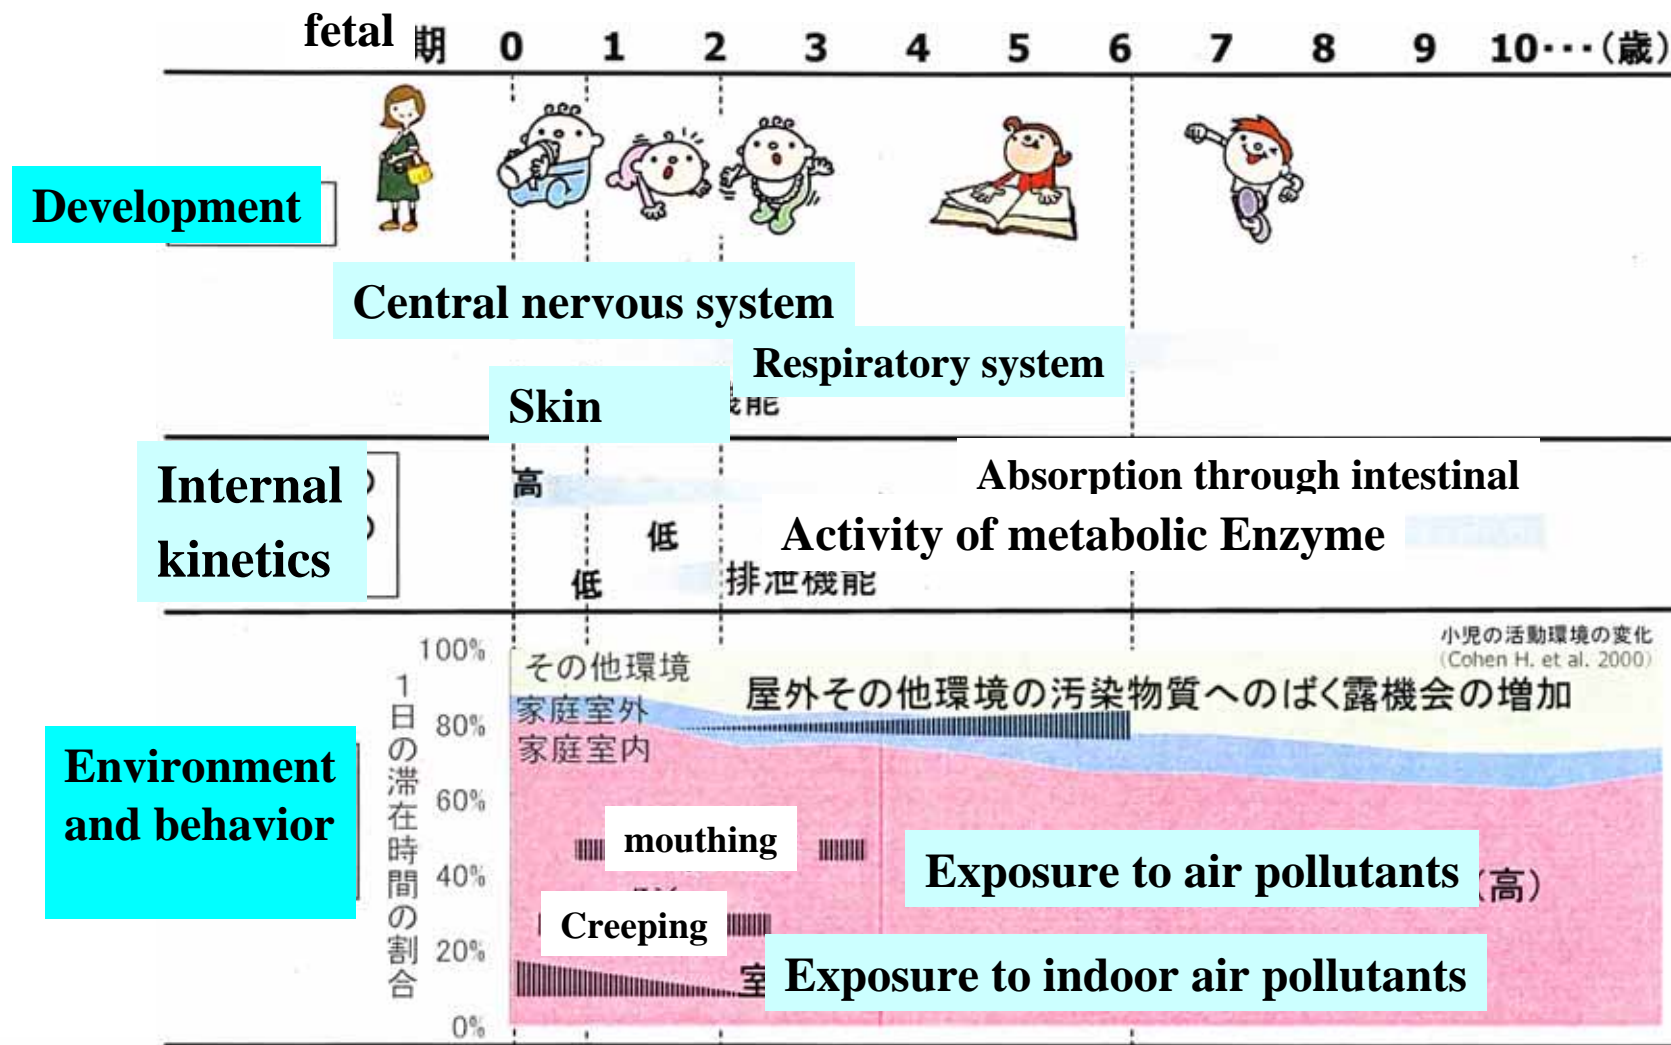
fetal 期 0 1 2 3 4 5 6 7 8 9 10・・・(歳)

Development

Central nervous system

Respiratory system

Skin

能

Internal kinetics

高

低

低

Absorption through intestinal

Activity of metabolic Enzyme

排泄機能

100%
80%
60%
40%
20%
0%

1日の滞在時間の割合

小児の活動環境の変化
(Cohen H. et al. 2000)

その他環境

家庭室外

家庭室内

屋外その他環境の汚染物質へのばく露機会の増加

Environment and behavior

mouthing

Exposure to air pollutants

(高)

Creeping

室

Exposure to indoor air pollutants